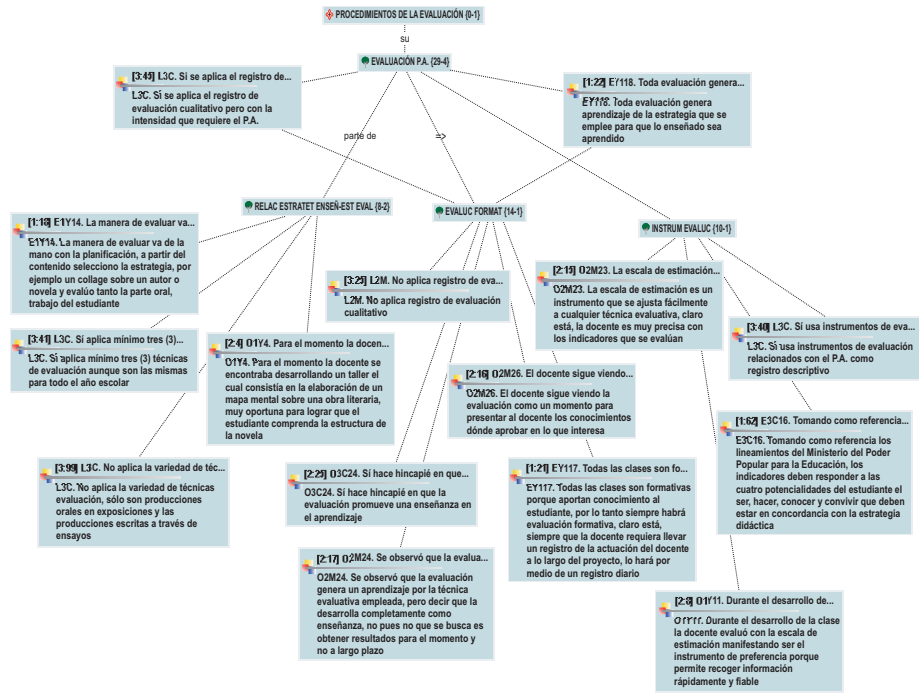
PROCEDIMIENTOS DE LA EVALUACIÓN {0-1}

su

EVALUACIÓN P.A. {29-4}

[3:45] L3C. Si se aplica el registro de...

L3C. Si se aplica el registro de evaluación cualitativo pero con la intensidad que requiere el P.A.

[1:22] EY118. Toda evaluación genera...

EY118. Toda evaluación genera aprendizaje de la estrategia que se emplee para que lo enseñado sea aprendido

parte de

=>

RELAC ESTRATET ENSEÑ-EST EVAL {8-2}

EVALUC FORMAT {14-1}

INSTRUM EVALUC {10-1}

[1:18] E1Y14. La manera de evaluar va...

E1Y14. La manera de evaluar va de la mano con la planificación, a partir del contenido selecciono la estrategia, por ejemplo un collage sobre un autor o novela y evalúo tanto la parte oral, trabajo del estudiante

[3:29] L2M. No aplica registro de eva...

L2M. No aplica registro de evaluación cualitativo

[2:15] O2M23. La escala de estimación...

O2M23. La escala de estimación es un instrumento que se ajusta fácilmente a cualquier técnica evaluativa, claro está, la docente es muy precisa con los indicadores que se evalúan

[3:41] L3C. Si aplica mínimo tres (3)...

L3C. Si aplica mínimo tres (3) técnicas de evaluación aunque son las mismas para todo el año escolar

[2:4] O1Y4. Para el momento la docen...

O1Y4. Para el momento la docente se encontraba desarrollando un taller el cual consistía en la elaboración de un mapa mental sobre una obra literaria, muy oportuna para lograr que el estudiante comprenda la estructura de la novela

[3:40] L3C. Si usa instrumentos de eva...

L3C. Si usa instrumentos de evaluación relacionados con el P.A. como registro descriptivo

[2:16] O2M26. El docente sigue viendo...

O2M26. El docente sigue viendo la evaluación como un momento para presentar al docente los conocimientos dónde aprobar en lo que interesa

[1:62] E3C16. Tomando como referencia...

E3C16. Tomando como referencia los lineamientos del Ministerio del Poder Popular para la Educación, los indicadores deben responder a las cuatro potencialidades del estudiante el ser, hacer, conocer y convivir que deben estar en concordancia con la estrategia didáctica

[3:99] L3C. No aplica la variedad de téc...

L3C. No aplica la variedad de técnicas evaluación, sólo son producciones orales en exposiciones y las producciones escritas a través de ensayos

[2:25] O3C24. Sí hace hincapié en que...

O3C24. Sí hace hincapié en que la evaluación promueve una enseñanza en el aprendizaje

[1:21] EY117. Todas las clases son fo...

EY117. Todas las clases son formativas porque aportan conocimiento al estudiante, por lo tanto siempre habrá evaluación formativa, claro está, siempre que la docente requiera llevar un registro de la actuación del docente a lo largo del proyecto, lo hará por medio de un registro diario

[2:17] O2M24. Se observó que la evalua...

O2M24. Se observó que la evaluación genera un aprendizaje por la técnica evaluativa empleada, pero decir que la desarrolla completamente como enseñanza, no pues no que se busca es obtener resultados para el momento y no a largo plazo

[2:8] O1Y11. Durante el desarrollo de...

O1Y11. Durante el desarrollo de la clase la docente evaluó con la escala de estimación manifestando ser el instrumento de preferencia porque permite recoger información rápidamente y fiable